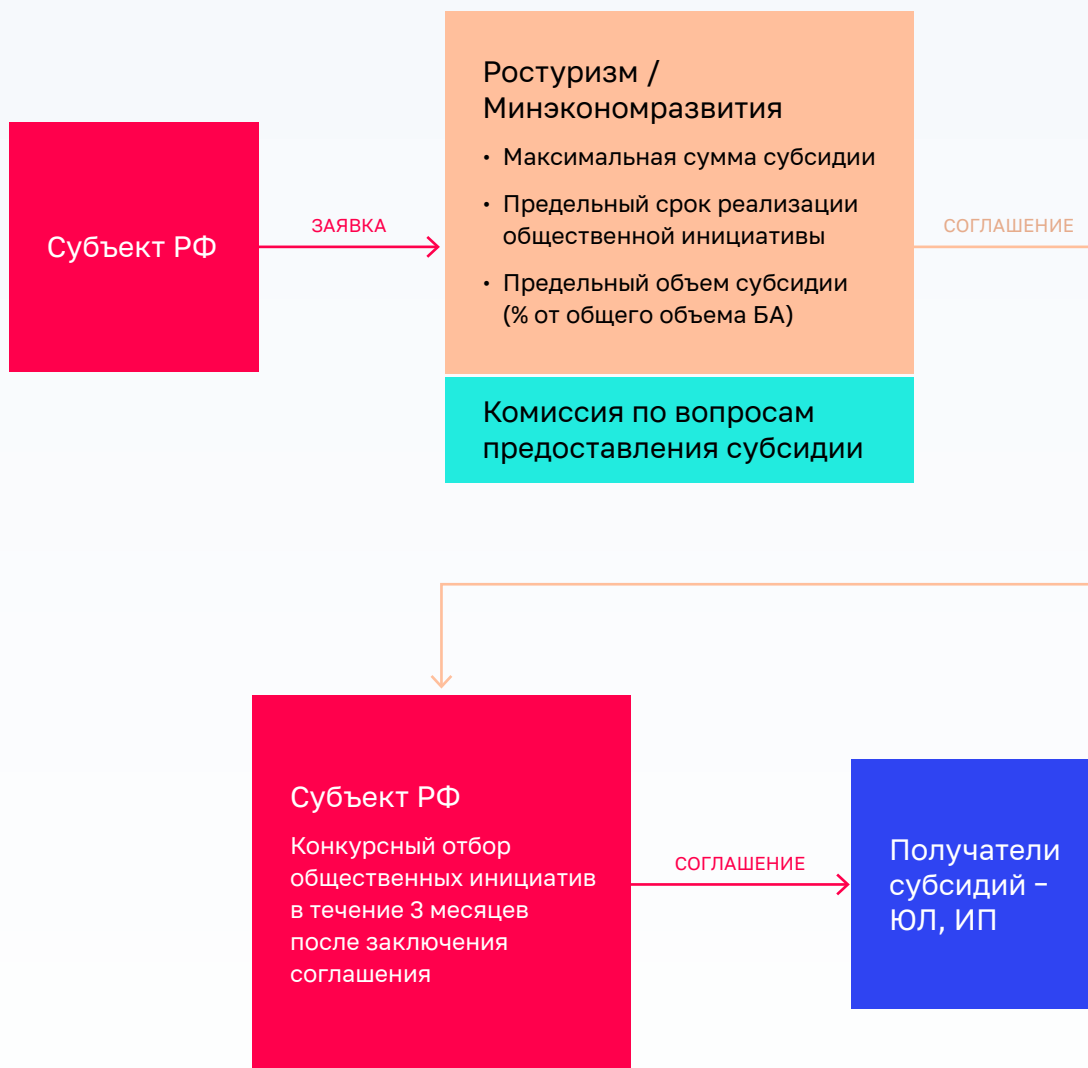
Субъект РФ

ЗАЯВКА

Ростуризм / Минэкономразвития

• Максимальная сумма субсидии
• Предельный срок реализации общественной инициативы
• Предельный объем субсидии (% от общего объема БА)

Комиссия по вопросам предоставления субсидии

СОГЛАШЕНИЕ

Субъект РФ

Конкурсный отбор общественных инициатив в течение 3 месяцев после заключения соглашения

СОГЛАШЕНИЕ

Получатели субсидий – ЮЛ, ИП